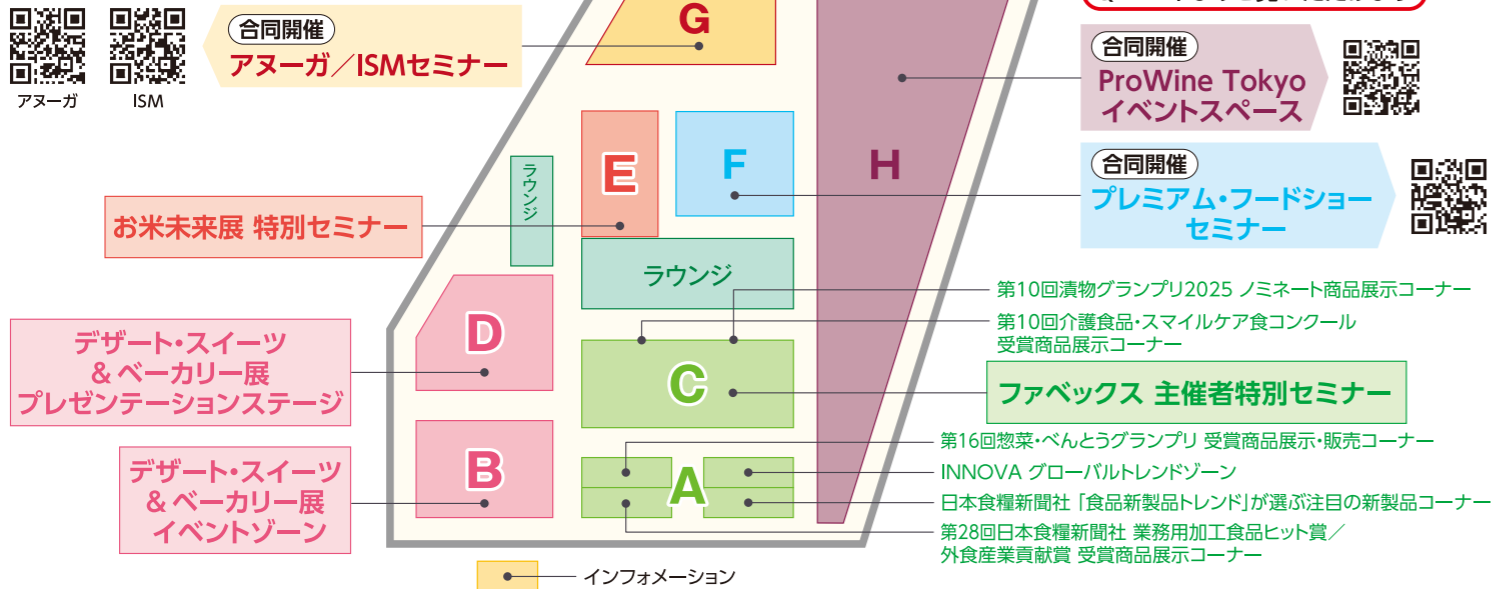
アヌーガ

ISM

合同開催

アヌーガ／ISMセミナー

G

H

合同開催

ProWine Tokyo イベントスペース

合同開催

プレミアム・フードショー セミナー

ラウンジ

E

F

お米未来展 特別セミナー

ラウンジ

第10回漬物グランプリ2025 ノミネート商品展示コーナー

第10回介護食品・スマイルケア食コンクール 受賞商品展示コーナー

D

デザート・スイーツ ＆ベーカリー展 プレゼンテーションステージ

C

ファベックス 主催者特別セミナー

第16回惣菜・べんとうグランプリ 受賞商品展示・販売コーナー

B

デザート・スイーツ ＆ベーカリー展 イベントゾーン

A

INNOVA グローバルトレンドゾーン

日本食糧新聞社「食品新製品トレンド」が選ぶ注目の新製品コーナー

第28回日本食糧新聞社 業務用加工食品ヒット賞／外食産業貢献賞 受賞商品展示コーナー

インフォメーション